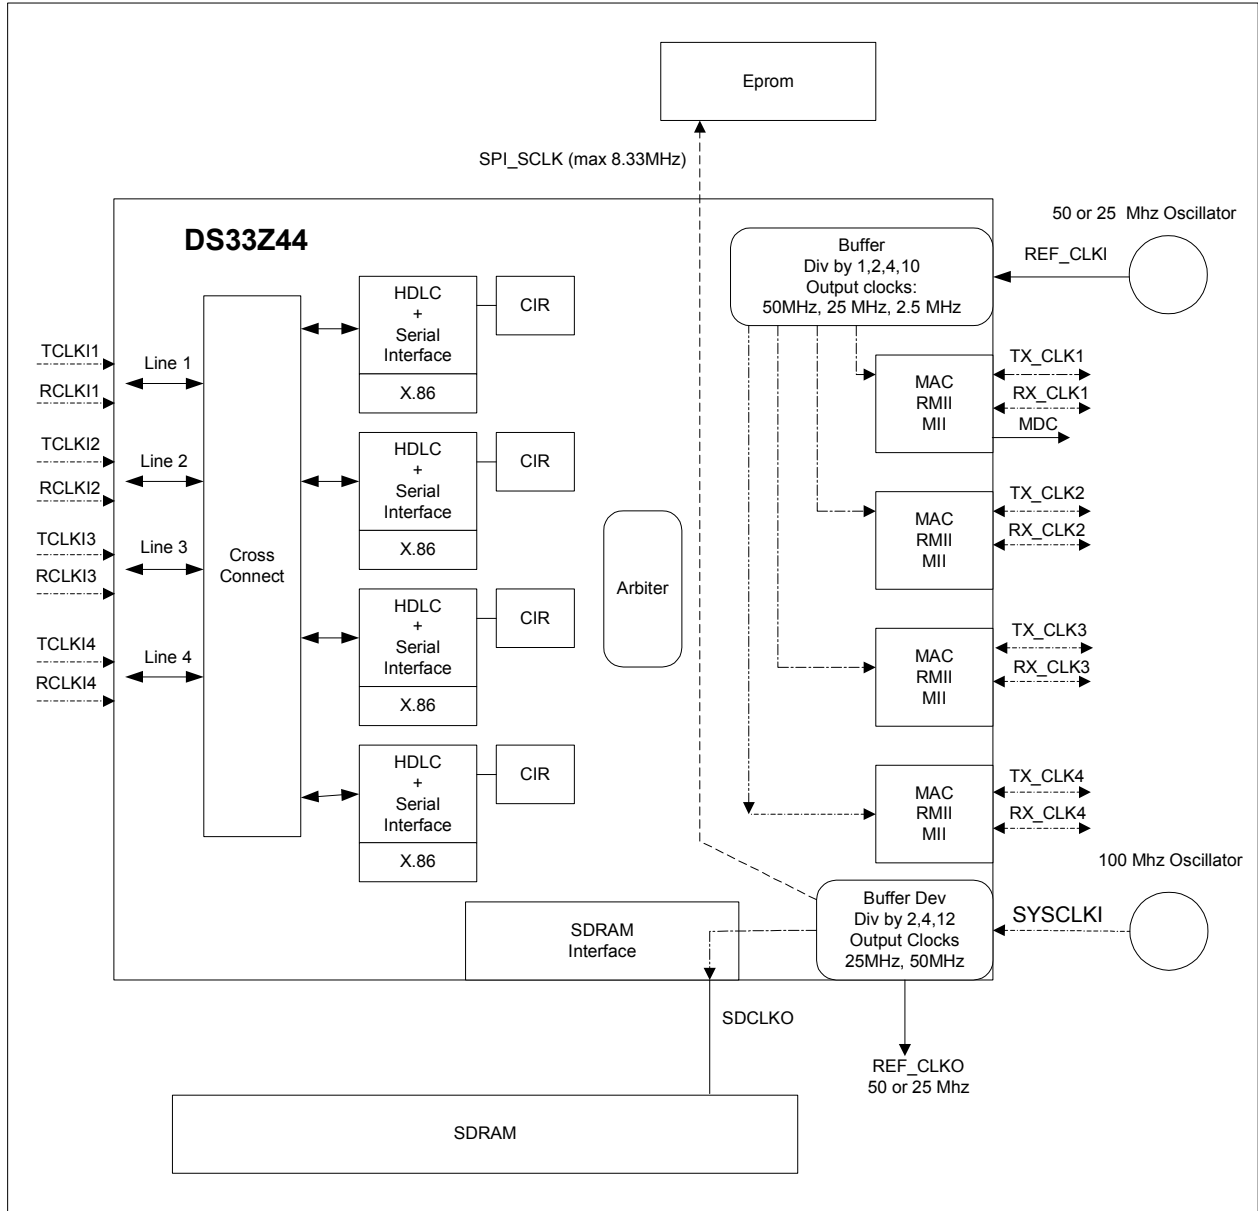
Eprom

SPI_SCLK (max 8.33MHz)

DS33Z44

50 or 25 Mhz Oscillator

Buffer
Div by 1,2,4,10
Output clocks:
50MHz, 25 MHz, 2.5 MHz

REF_CLKI

HDLC
+
Serial
Interface

CIR

X.86

TCLKI1

Line 1

RCLKI1

TCLKI2

Line 2

RCLKI2

TCLKI3

Line 3

RCLKI3

TCLKI4

Line 4

RCLKI4

Cross
Connect

HDLC
+
Serial
Interface

CIR

X.86

HDLC
+
Serial
Interface

CIR

X.86

HDLC
+
Serial
Interface

CIR

X.86

Arbiter

MAC
RMII
MII

TX_CLK1

RX_CLK1

MDC

MAC
RMII
MII

TX_CLK2

RX_CLK2

MAC
RMII
MII

TX_CLK3

RX_CLK3

MAC
RMII
MII

TX_CLK4

RX_CLK4

100 Mhz Oscillator

Buffer Dev
Div by 2,4,12
Output Clocks
25MHz, 50MHz

SYSCLKI

SDRAM
Interface

SDCLKO

REF_CLKO
50 or 25 Mhz

SDRAM